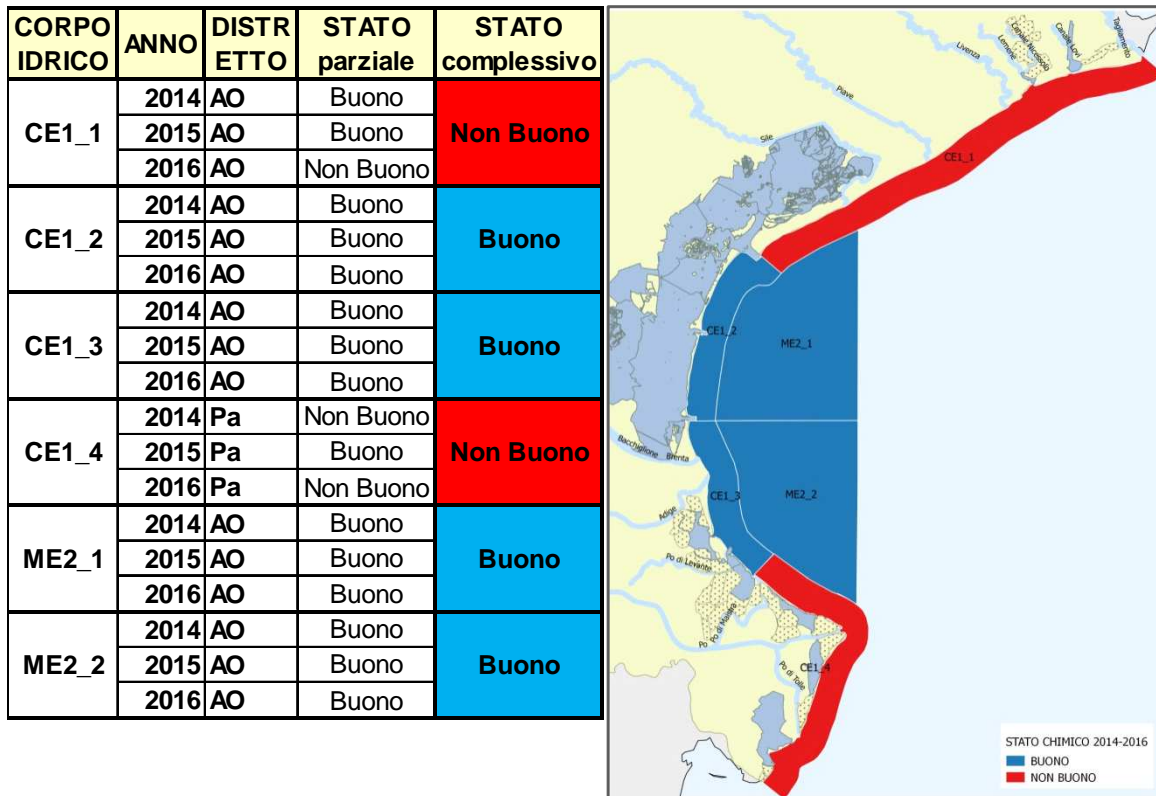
| CORPO IDRICO | ANNO | DISTRETTO | STATO parziale | STATO complessivo |
|---|---|---|---|---|
| CE1_1 | 2014 | AO | Buono | Non Buono |
| | 2015 | AO | Buono | |
| | 2016 | AO | Non Buono | |
| CE1_2 | 2014 | AO | Buono | Buono |
| | 2015 | AO | Buono | |
| | 2016 | AO | Buono | |
| CE1_3 | 2014 | AO | Buono | Buono |
| | 2015 | AO | Buono | |
| | 2016 | AO | Buono | |
| CE1_4 | 2014 | Pa | Non Buono | Non Buono |
| | 2015 | Pa | Buono | |
| | 2016 | Pa | Non Buono | |
| ME2_1 | 2014 | AO | Buono | Buono |
| | 2015 | AO | Buono | |
| | 2016 | AO | Buono | |
| ME2_2 | 2014 | AO | Buono | Buono |
| | 2015 | AO | Buono | |
| | 2016 | AO | Buono | |

Tagliamento
Canale Lovi
Canale Nicesolo
Lemene
Livenza
Piave
Sile
CE1_1
CE1_2
ME2_1
Bacchiglione
Brenta
CE1_3
ME2_2
Adige
Po di Levante
Po di Maistra
CE1_4
Po di Tolle

STATO CHIMICO 2014-2016
BUONO
NON BUONO